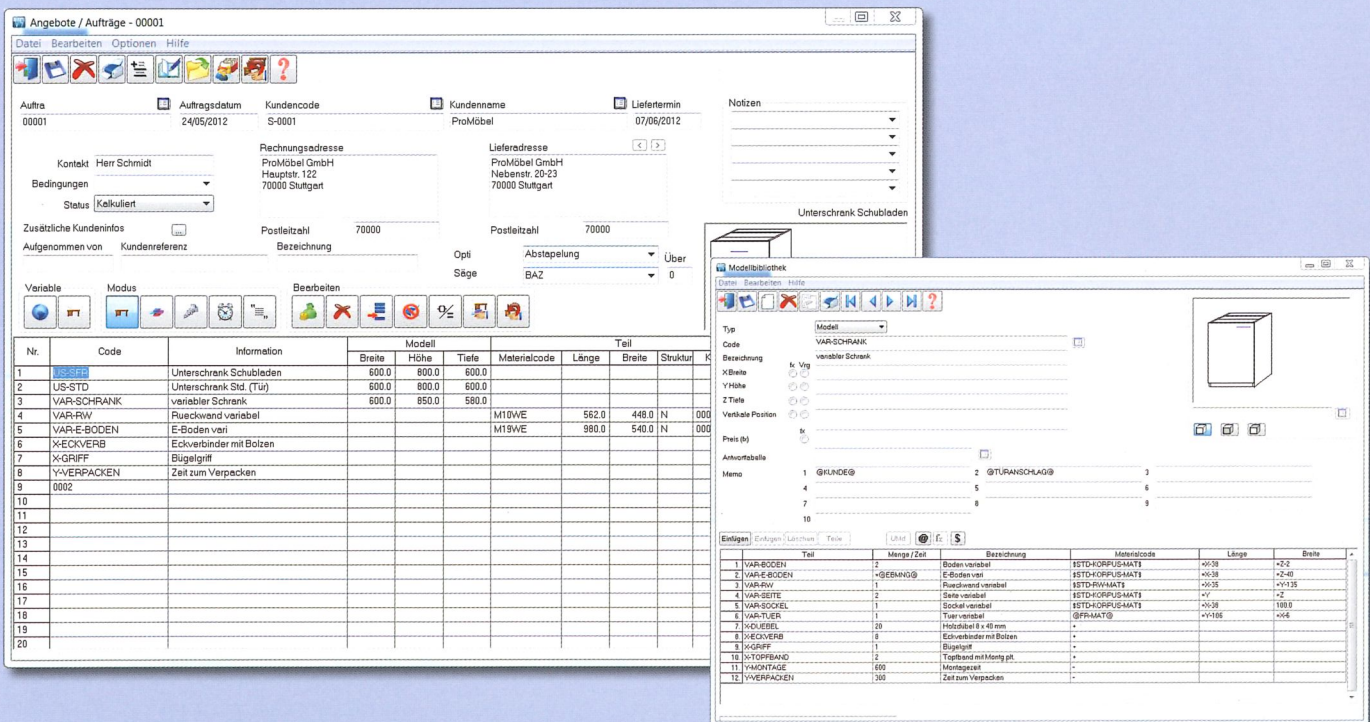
Angebote / Aufträge - 00001

Datei Bearbeiten Optionen Hilfe

Auftra 00001
Auftragsdatum 24/05/2012
Kundencode S-0001
Kundenname ProMöbel
Liefertermin 07/06/2012
Notizen

Kontakt Herr Schmidt
Bedingungen
Status Kalkuliert

Rechnungsadresse
ProMöbel GmbH
Hauptstr. 122
70000 Stuttgart

Lieferadresse
ProMöbel GmbH
Nebenstr. 20-23
70000 Stuttgart

Unterschrank Schubladen

Zusätzliche Kundeninfos
Postleitzahl 70000
Postleitzahl 70000
Aufgenommen von Kundenreferenz Bezeichnung
Opti Abstapelung
Säge BAZ
Über 0

Variable Modus Bearbeiten

| Nr. | Code | Information | Modell Breite | Modell Höhe | Modell Tiefe | Teil Materialcode | Teil Länge | Teil Breite | Teil Struktur | K |
|---|---|---|---|---|---|---|---|---|---|---|
| 1 | US-SFP | Unterschrank Schubladen | 600.0 | 800.0 | 600.0 | | | | | |
| 2 | US-STD | Unterschrank Std. (Tür) | 600.0 | 800.0 | 600.0 | | | | | |
| 3 | VAR-SCHRANK | variabler Schrank | 600.0 | 850.0 | 580.0 | | | | | |
| 4 | VAR-RW | Rueckwand variabel | | | | M10WE | 562.0 | 448.0 | N | 000 |
| 5 | VAR-E-BODEN | E-Boden vari | | | | M19WE | 980.0 | 540.0 | N | 000 |
| 6 | X-ECKVERB | Eckverbinder mit Bolzen | | | | | | | | |
| 7 | X-GRIFF | Bügelgriff | | | | | | | | |
| 8 | Y-VERPACKEN | Zeit zum Verpacken | | | | | | | | |
| 9 | 0002 | | | | | | | | | |
| 10 | | | | | | | | | | |
| 11 | | | | | | | | | | |
| 12 | | | | | | | | | | |
| 13 | | | | | | | | | | |
| 14 | | | | | | | | | | |
| 15 | | | | | | | | | | |
| 16 | | | | | | | | | | |
| 17 | | | | | | | | | | |
| 18 | | | | | | | | | | |
| 19 | | | | | | | | | | |
| 20 | | | | | | | | | | |

Modellbibliothek
Datei Bearbeiten Hilfe

Typ Modell
Code VAR-SCHRANK
Bezeichnung variabler Schrank
fx Vrg
X Breite
Y Höhe
Z Tiefe
Vertikale Position
fx
Preis (b)
Antworttabelle
Memo 1 @KUNDE@ 2 @TURANSCHLAG@ 3
4 5 6
7 8 9
10

Einfügen Einfügen Löschen Teile Urbld

| | Teil | Menge / Zeit | Bezeichnung | Materialcode | Länge | Breite |
|---|---|---|---|---|---|---|
| 1 | VAR-BODEN | 2 | Boden variabel | $STD-KORPUS-MAT$ | +X-38 | +Z-2 |
| 2 | VAR-E-BODEN | +@EBMNG@ | E-Boden vari | $STD-KORPUS-MAT$ | +X-38 | +Z-40 |
| 3 | VAR-RW | 1 | Rueckwand variabel | $STD-RW-MAT$ | +X-35 | +Y-135 |
| 4 | VAR-SEITE | 2 | Seite variabel | $STD-KORPUS-MAT$ | +Y | +Z |
| 5 | VAR-SOCKEL | 1 | Sockel variabel | $STD-KORPUS-MAT$ | +X-38 | 100.0 |
| 6 | VAR-TUER | 1 | Tuer variabel | @FR-MAT@ | +Y-106 | +X-6 |
| 7 | X-DUEBEL | 20 | Holzdübel 8 x 40 mm | + | | |
| 8 | X-ECKVERB | 8 | Eckverbinder mit Bolzen | + | | |
| 9 | X-GRIFF | 1 | Bügelgriff | + | | |
| 10 | X-TOPFBAND | 2 | Topfband mit Montg.plt. | + | | |
| 11 | Y-MONTAGE | 600 | Montagezeit | - | | |
| 12 | Y-VERPACKEN | 300 | Zeit zum Verpacken | - | | |